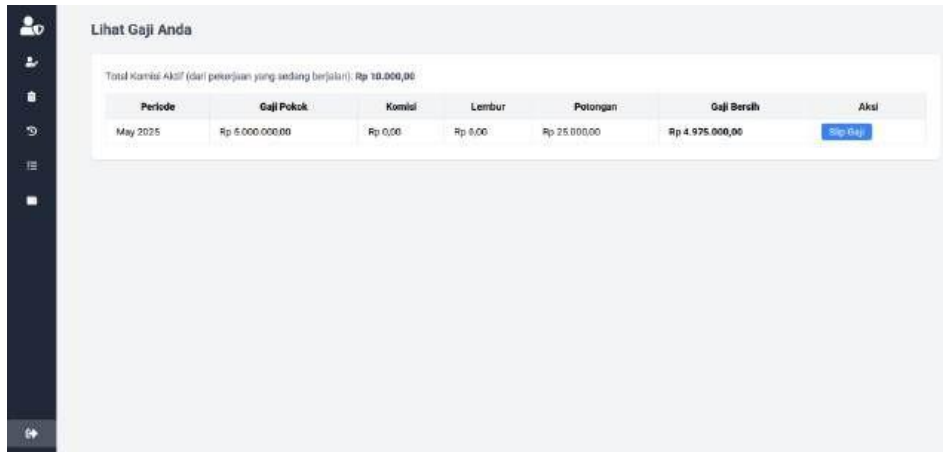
Lihat Gaji Anda

Total Komisi Aktif (dari pekerjaan yang sedang berjalan): Rp 10.000,00

| Periode | Gaji Pokok | Komisi | Lembur | Potongan | Gaji Bersih | Aksi |
|---|---|---|---|---|---|---|
| May 2025 | Rp 5.000.000,00 | Rp 0,00 | Rp 0,00 | Rp 25.000,00 | Rp 4.975.000,00 | Slip Gaji |